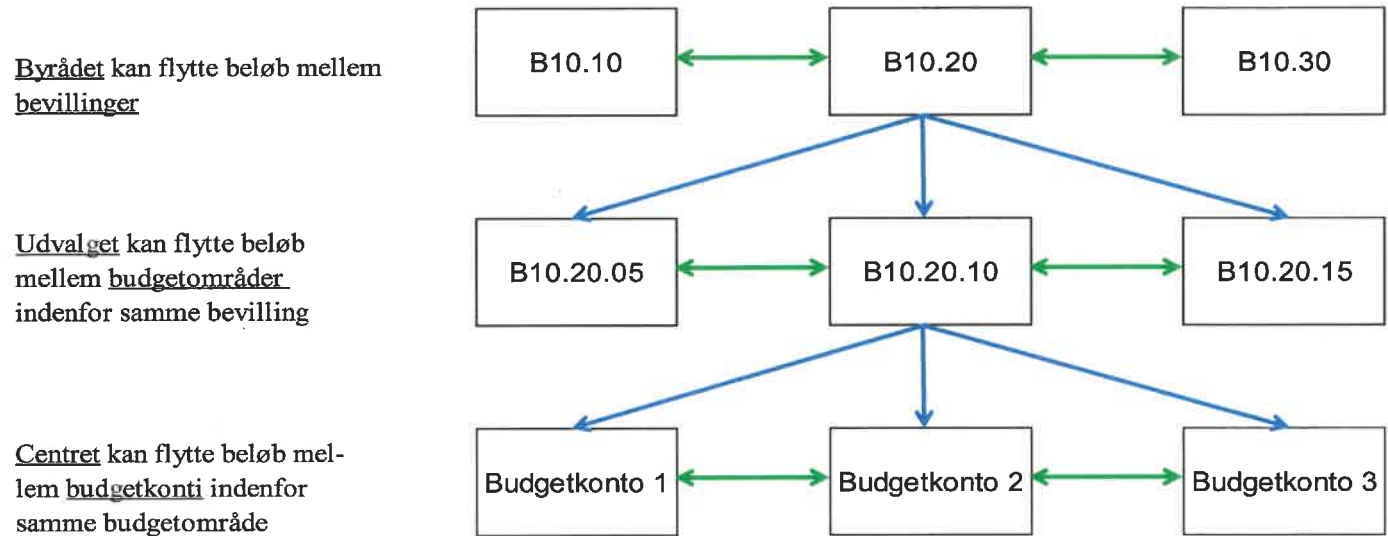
Byrådet kan flytte beløb mellem bevillinger

B10.10

B10.20

B10.30

Udvalget kan flytte beløb mellem budgetområder indenfor samme bevilling

B10.20.05

B10.20.10

B10.20.15

Centret kan flytte beløb mellem budgetkonti indenfor samme budgetområde

Budgetkonto 1

Budgetkonto 2

Budgetkonto 3